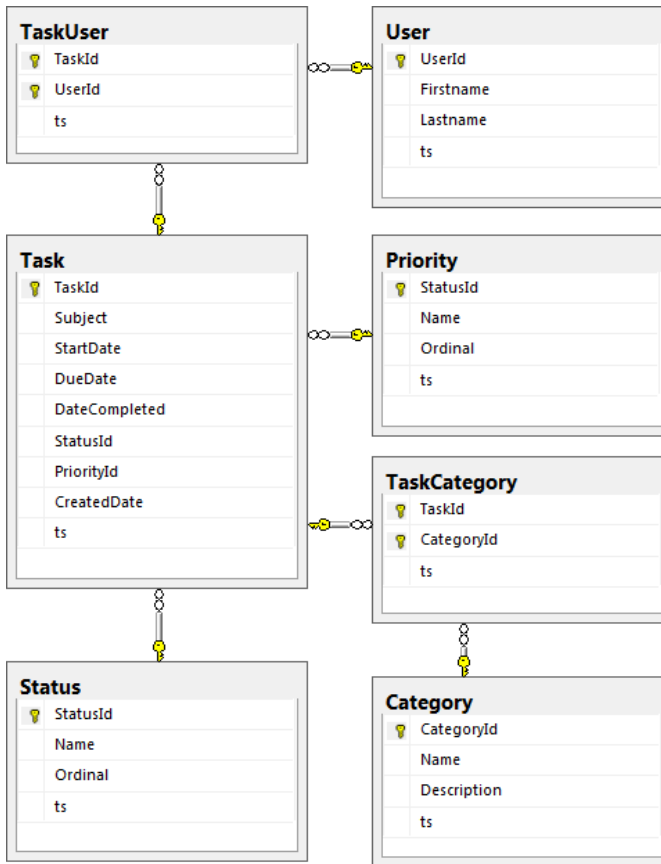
TaskUser
TaskId
UserId
ts

User
UserId
Firstname
Lastname
ts

Task
TaskId
Subject
StartDate
DueDate
DateCompleted
StatusId
PriorityId
CreatedDate
ts

Priority
StatusId
Name
Ordinal
ts

TaskCategory
TaskId
CategoryId
ts

Status
StatusId
Name
Ordinal
ts

Category
CategoryId
Name
Description
ts